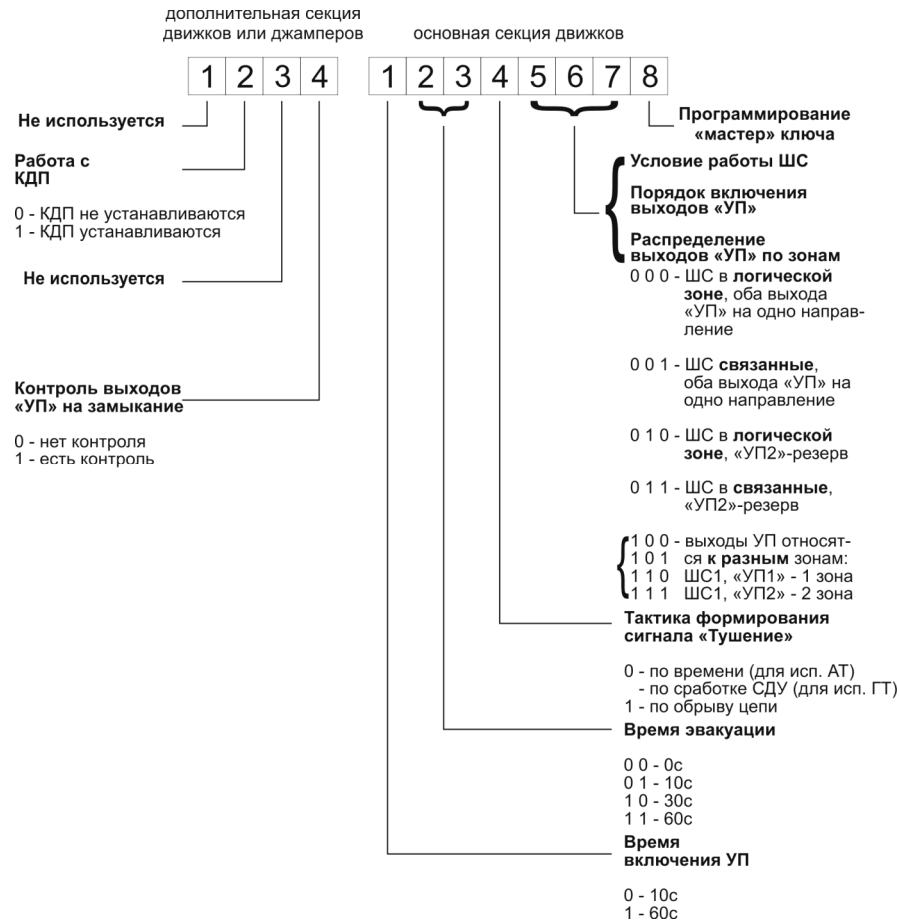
дополнительная секция движков или джамперов

основная секция движков

1 2 3 4

1 2 3 4 5 6 7 8

Не используется

Работа с КДП

0 - КДП не устанавливаются
1 - КДП устанавливаются

Не используется

Контроль выходов «УП» на замыкание

0 - нет контроля
1 - есть контроль

Программирование «мастер» ключа

Условие работы ШС

Порядок включения выходов «УП»

Распределение выходов «УП» по зонам

0 0 0 - ШС в логической зоне, оба выхода «УП» на одно направление

0 0 1 - ШС связанные, оба выхода «УП» на одно направление

0 1 0 - ШС в логической зоне, «УП2»-резерв

0 1 1 - ШС в связанные, «УП2»-резерв

1 0 0 - выходы УП относят-
1 0 1 ся к разным зонам:
1 1 0 ШС1, «УП1» - 1 зона
1 1 1 ШС1, «УП2» - 2 зона

Тактика формирования сигнала «Тушение»

0 - по времени (для исп. АТ)
- по сработке СДУ (для исп. ГТ)
1 - по обрыву цепи

Время эвакуации

0 0 - 0с
0 1 - 10с
1 0 - 30с
1 1 - 60с

Время включения УП

0 - 10с
1 - 60с